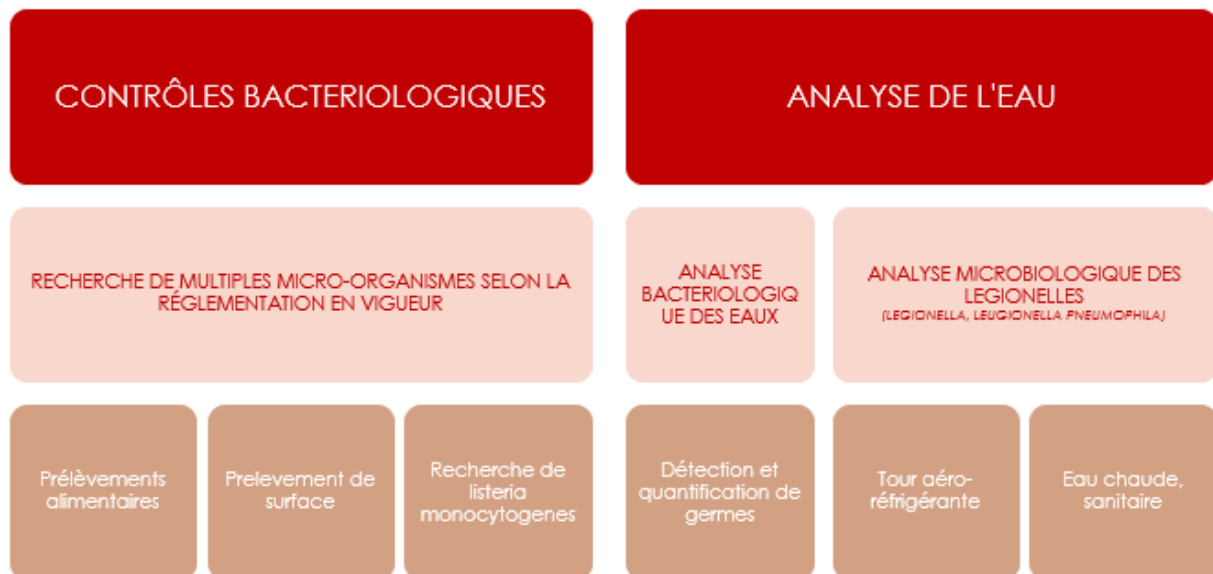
CONTRÔLES BACTERIOLOGIQUES

ANALYSE DE L'EAU

RECHERCHE DE MULTIPLES MICRO-ORGANISMES SELON LA RÉGLEMENTATION EN VIGUEUR

ANALYSE BACTERIOLOGIQ UE DES EAUX

ANALYSE MICROBIOLOGIQUE DES LEGIONELLES
(LEGIONELLA, LEUGIONELLA PNEUMOPHILA)

Prélèvements alimentaires

Prelevement de surface

Recherche de listeria monocytogenes

Détection et quantification de germes

Tour aéro-réfrigérante

Eau chaude, sanitaire